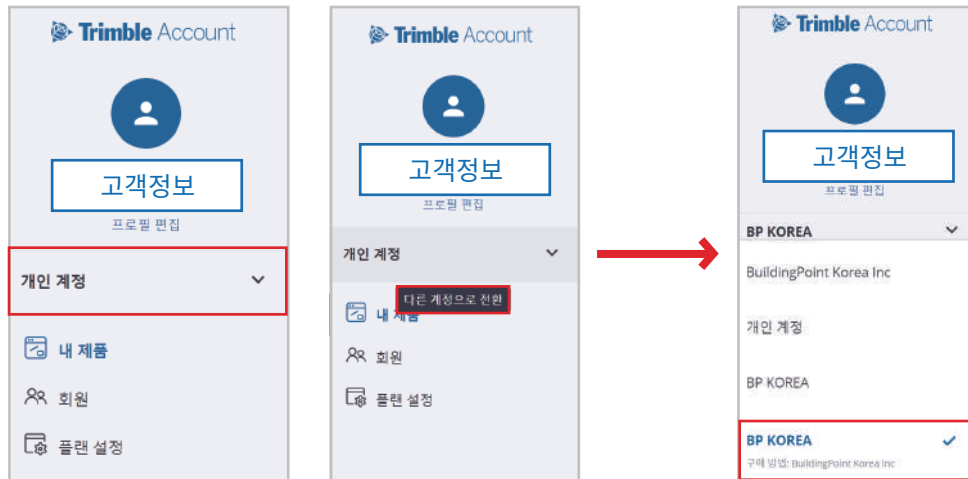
Trimble Account

고객정보

프로필 편집

개인 계정

내 제품

회원

플랜 설정

Trimble Account

고객정보

프로필 편집

개인 계정

다른 계정으로 전환

내 제품

회원

플랜 설정

Trimble Account

고객정보

프로필 편집

BP KOREA

BuildingPoint Korea Inc

개인 계정

BP KOREA

BP KOREA

구매 방법: BuildingPoint Korea Inc